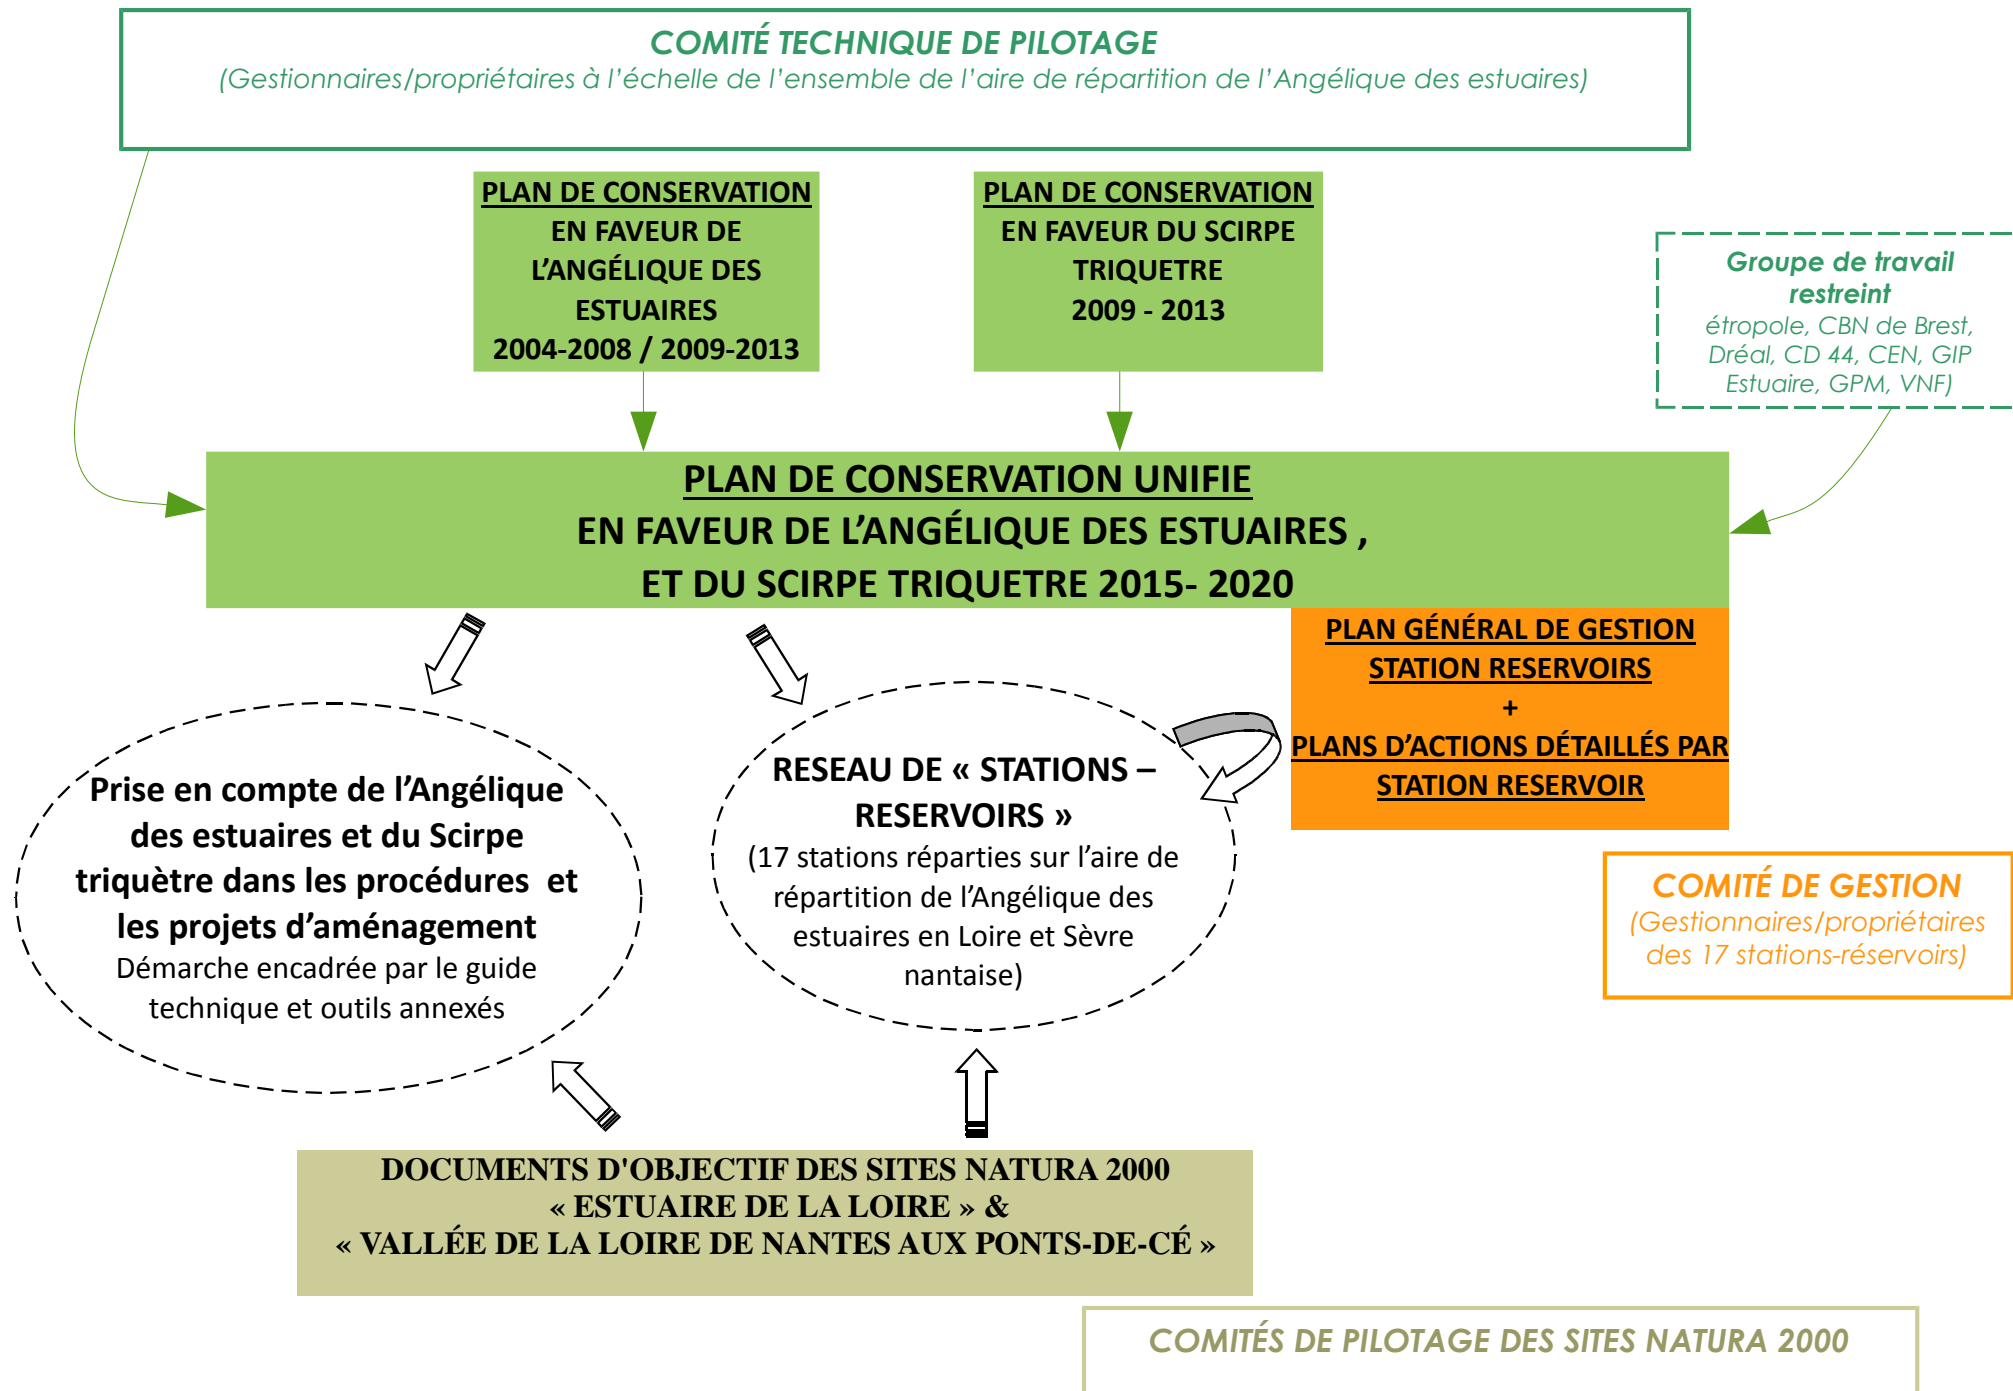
COMITÉ TECHNIQUE DE PILOTAGE
(Gestionnaires/propriétaires à l'échelle de l'ensemble de l'aire de répartition de l'Angélique des estuaires)

PLAN DE CONSERVATION EN FAVEUR DE L'ANGÉLIQUE DES ESTUAIRES 2004-2008 / 2009-2013

PLAN DE CONSERVATION EN FAVEUR DU SCIRPE TRIQUETRE 2009 - 2013

Groupe de travail restreint
étropole, CBN de Brest, Dréal, CD 44, CEN, GIP Estuaire, GPM, VNF)

PLAN DE CONSERVATION UNIFIE
EN FAVEUR DE L'ANGÉLIQUE DES ESTUAIRES ,
ET DU SCIRPE TRIQUETRE 2015- 2020

PLAN GÉNÉRAL DE GESTION STATION RESERVOIRS
+
PLANS D'ACTIONS DÉTAILLÉS PAR STATION RESERVOIR

Prise en compte de l'Angélique des estuaires et du Scirpe triquètre dans les procédures et les projets d'aménagement
Démarche encadrée par le guide technique et outils annexés

RESEAU DE « STATIONS – RESERVOIRS »
(17 stations réparties sur l'aire de répartition de l'Angélique des estuaires en Loire et Sèvre nantaise)

COMITÉ DE GESTION
(Gestionnaires/propriétaires des 17 stations-réservoirs)

DOCUMENTS D'OBJECTIF DES SITES NATURA 2000
« ESTUAIRE DE LA LOIRE » &
« VALLÉE DE LA LOIRE DE NANTES AUX PONTS-DE-CÉ »

COMITÉS DE PILOTAGE DES SITES NATURA 2000